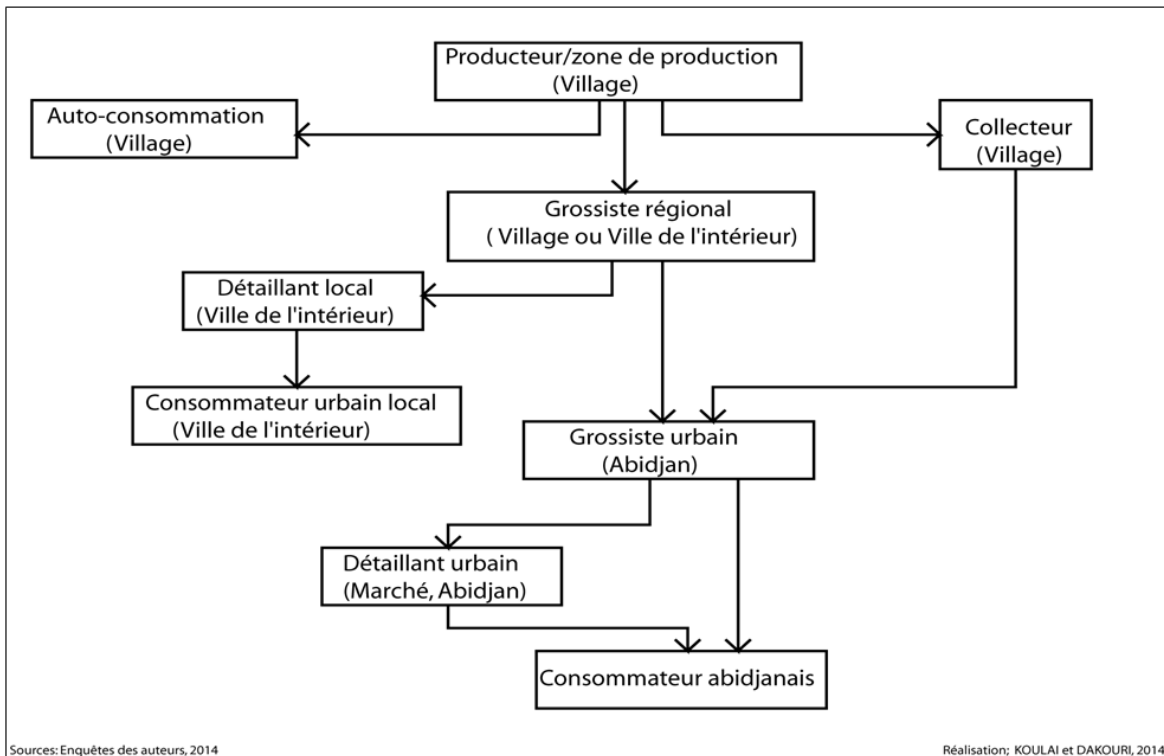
Producteur/zone de production
(Village)

Auto-consommation
(Village)

Collecteur
(Village)

Grossiste régional
( Village ou Ville de l'intérieur)

Détaillant local
(Ville de l'intérieur)

Consommateur urbain local
(Ville de l'intérieur)

Grossiste urbain
(Abidjan)

Détaillant urbain
(Marché, Abidjan)

Consommateur abidjanais

Sources: Enquêtes des auteurs, 2014

Réalisation; KOULAI et DAKOURI, 2014